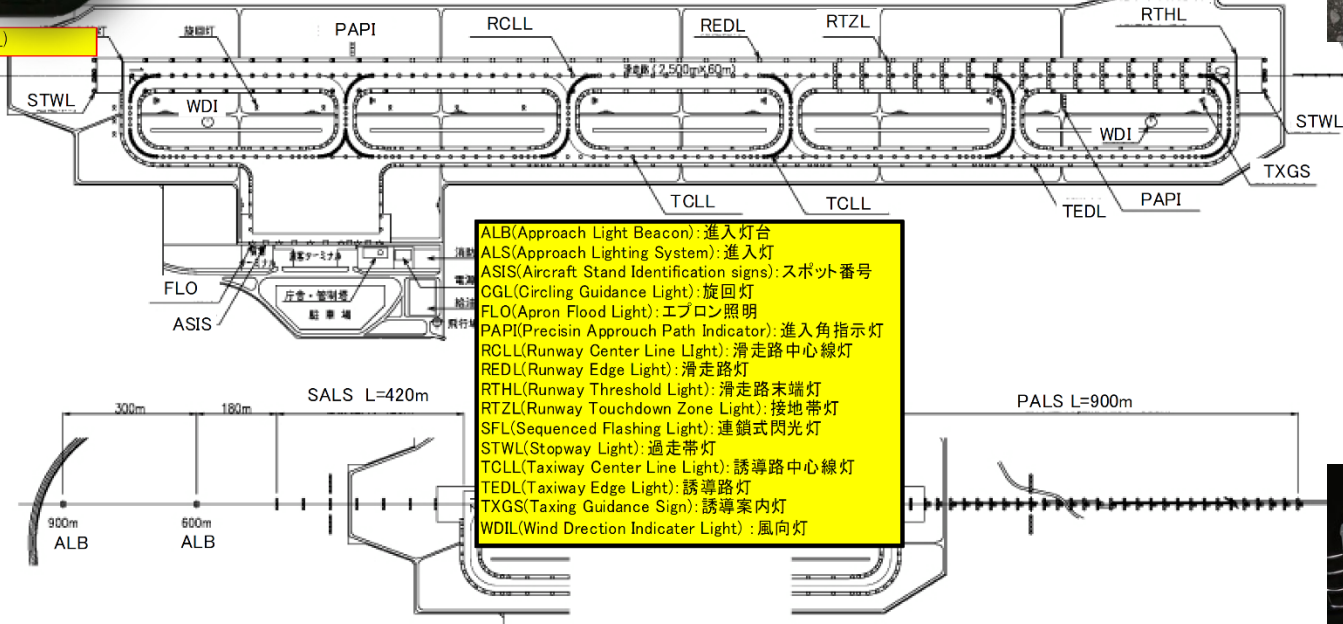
)

旋回灯

PAPI

RCLL

REDL

RTZL

RTHL

滑走路 (2,500m×60m)

STWL

WDI

WDI

STWL

TXGS

TCLL

TCLL

TEDL

PAPI

FLO

ASIS

旅客ターミナル

庁舎・管制塔

駐車場

消防

電源

給油

飛行場

ALB(Approach Light Beacon):進入灯台
ALS(Approach Lighting System):進入灯
ASIS(Aircraft Stand Identification signs):スポット番号
CGL(Circling Guidance Light):旋回灯
FLO(Apron Flood Light):エプロン照明
PAPI(Precisin Approuch Path Indicator):進入角指示灯
RCLL(Runway Center Line LIght):滑走路中心線灯
REDL(Runway Edge Light):滑走路灯
RTHL(Runway Threshold Light):滑走路末端灯
RTZL(Runway Touchdown Zone Light):接地帯灯
SFL(Sequenced Flashing Light):連鎖式閃光灯
STWL(Stopway Light):過走帯灯
TCLL(Taxiway Center Line Light):誘導路中心線灯
TEDL(Taxiway Edge Light):誘導路灯
TXGS(Taxing Guidance Sign):誘導案内灯
WDIL(Wind Drection Indicater Light):風向灯

SALS L=420m

300m

180m

900m

ALB

600m

ALB

PALS L=900m